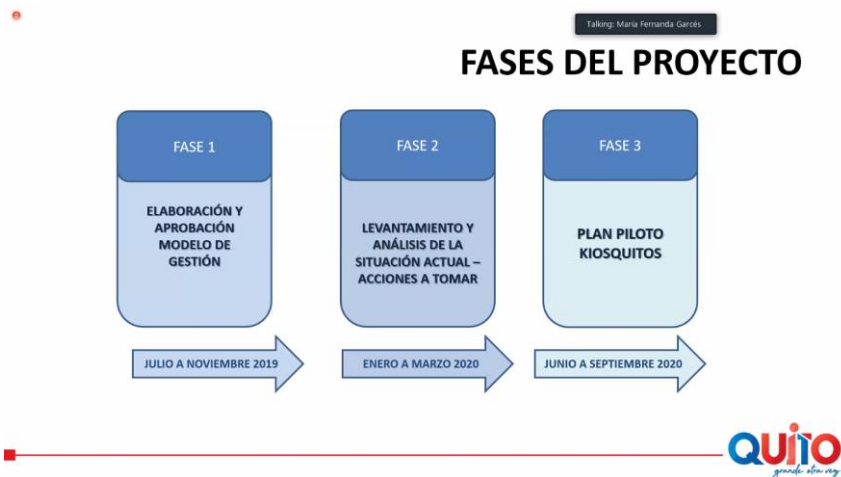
Talking: Maria Fernanda Garcés

FASES DEL PROYECTO

FASE 1

ELABORACIÓN Y APROBACIÓN MODELO DE GESTIÓN

JULIO A NOVIEMBRE 2019

FASE 2

LEVANTAMIENTO Y ANÁLISIS DE LA SITUACIÓN ACTUAL – ACCIONES A TOMAR

ENERO A MARZO 2020

FASE 3

PLAN PILOTO KIOSQUITOS

JUNIO A SEPTIEMBRE 2020

QUITO
grande otra vez